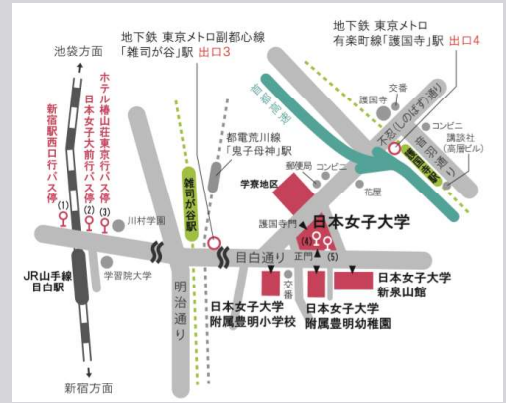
池袋方面

地下鉄 東京メトロ副都心線
「雑司が谷」駅 出口3

地下鉄 東京メトロ
有楽町線「護国寺」駅 出口4

新宿駅西口行バス停

ホテル椿山荘東京行バス停

日本女子大前行バス停

(1)

(3)

(2)

川村学園

学習院大学

JR山手線
目白駅

新宿方面

明治通り

雑司が谷駅

都電荒川線
「鬼子母神」駅

首都高速

郵便局

コンビニ

学寮地区

花屋

護国寺門

正門

(4)

(5)

日本女子大学

目白通り

交番

日本女子大学
附属豊明小学校

日本女子大学
附属豊明幼稚園

日本女子大学
新泉山館

交番

護国寺

不忍通り（しのばず通り）

コンビニ

講談社
（高層ビル）

護国寺駅

音羽通り